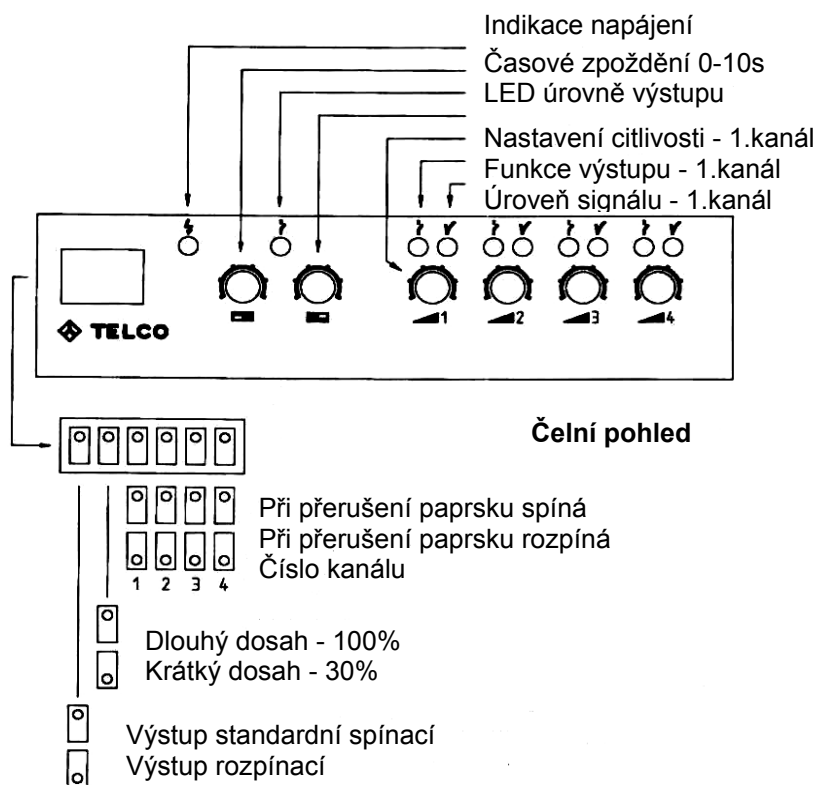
Indikace napájení
Časové zpoždění 0-10s
LED úrovně výstupu
Nastavení citlivosti - 1.kanál
Funkce výstupu - 1.kanál
Úroveň signálu - 1.kanál

TELCO

1 2 3 4

Čelní pohled

Při přerušení paprsku spíná
Při přerušení paprsku rozpíná
Číslo kanálu
1 2 3 4

Dlouhý dosah - 100%
Krátký dosah - 30%

Výstup standardní spínací
Výstup rozpínací